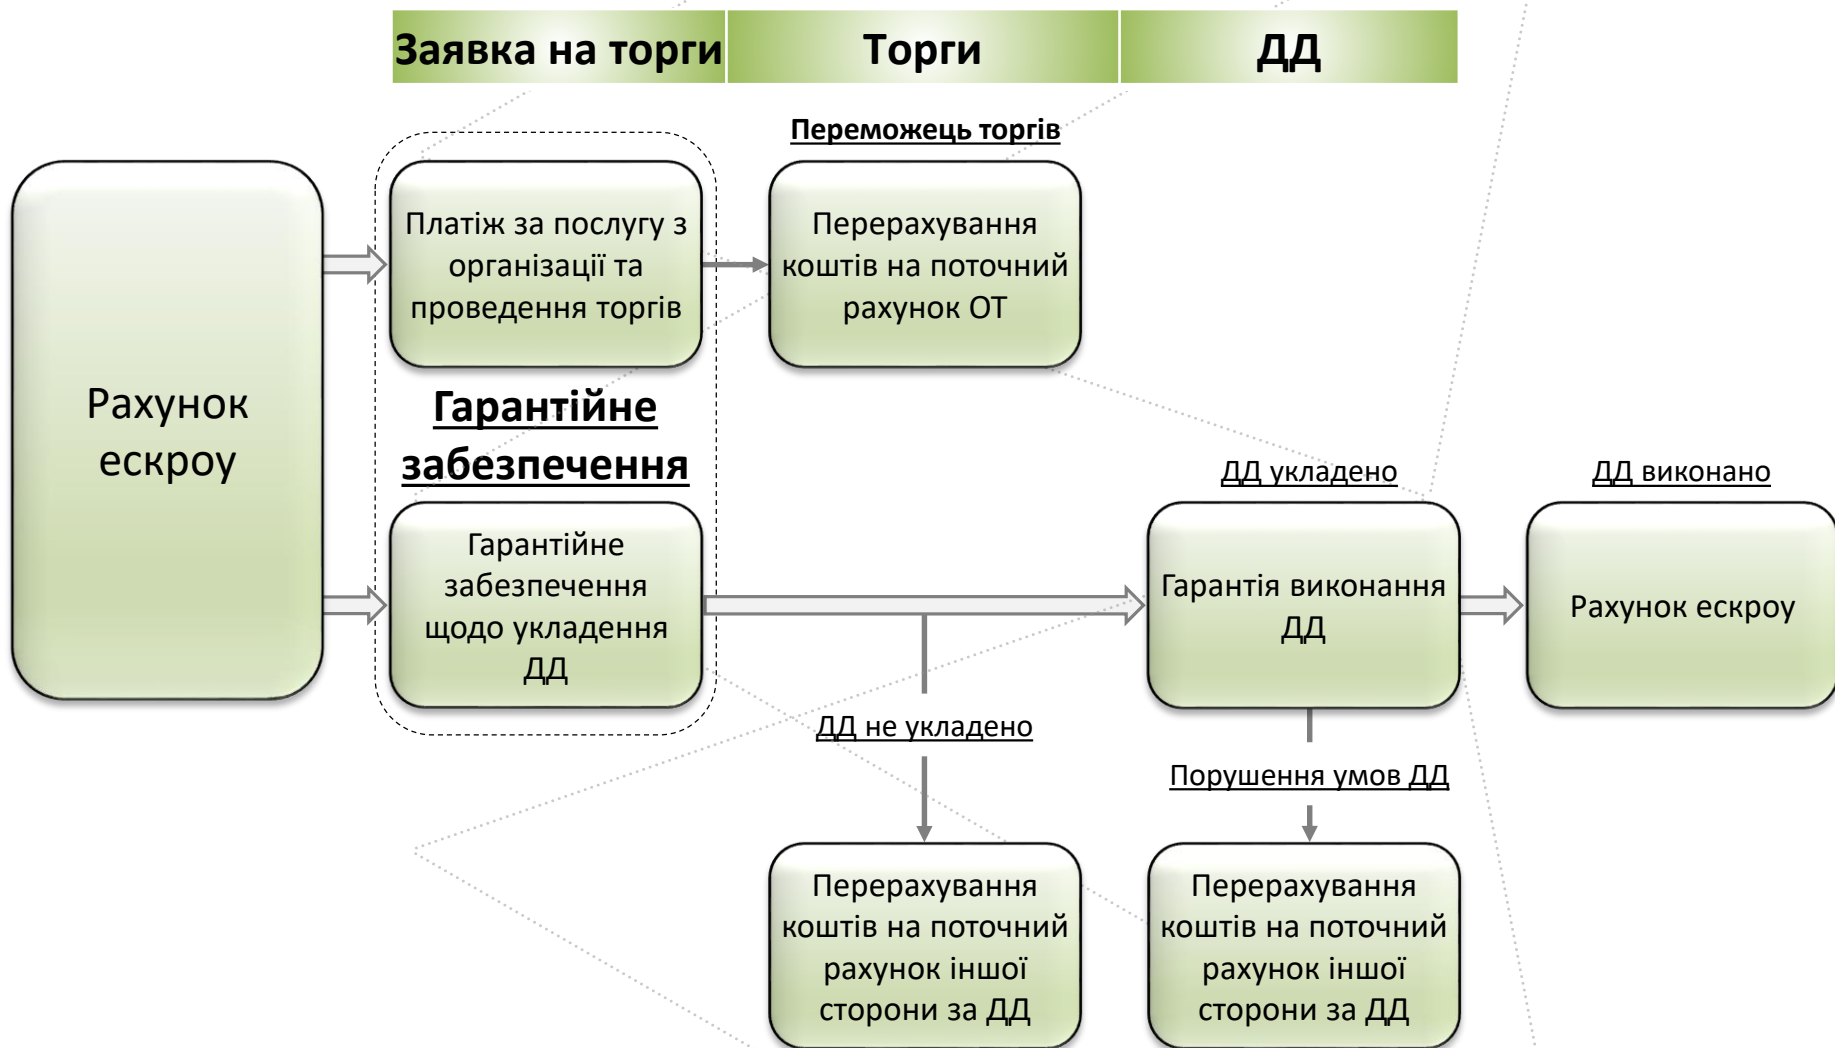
Заявка на торги | Торги | ДД

Рахунок ескроу

Платіж за послугу з організації та проведення торгів

Переможець торгів

Перерахування коштів на поточний рахунок ОТ

Гарантійне забезпечення

Гарантійне забезпечення щодо укладення ДД

ДД укладено

Гарантія виконання ДД

ДД виконано

Рахунок ескроу

ДД не укладено

Порушення умов ДД

Перерахування коштів на поточний рахунок іншої сторони за ДД

Перерахування коштів на поточний рахунок іншої сторони за ДД